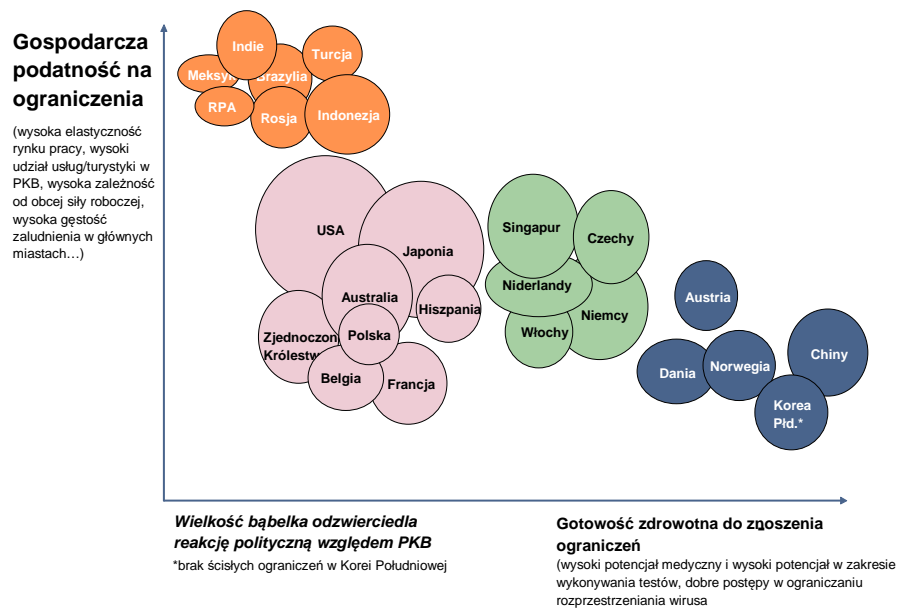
Gospodarcza podatność na ograniczenia

(wysoka elastyczność rynku pracy, wysoki udział usług/turystyki w PKB, wysoka zależność od obcej siły roboczej, wysoka gęstość zaludnienia w głównych miastach…)

Indie
Turcja
Meksyk
Brazylia
RPA
Rosja
Indonezja

USA
Japonia
Australia
Hiszpania
Zjednoczone Królestwo
Polska
Belgia
Francja

Singapur
Czechy
Niderlandy
Niemcy
Włochy

Austria
Dania
Norwegia
Chiny
Korea Płd.*

Wielkość bąbelka odzwierciedla reakcję polityczną względem PKB
*brak ścisłych ograniczeń w Korei Południowej

Gotowość zdrowotna do znoszenia ograniczeń
(wysoki potencjał medyczny i wysoki potencjał w zakresie wykonywania testów, dobre postępy w ograniczaniu rozprzestrzeniania wirusa